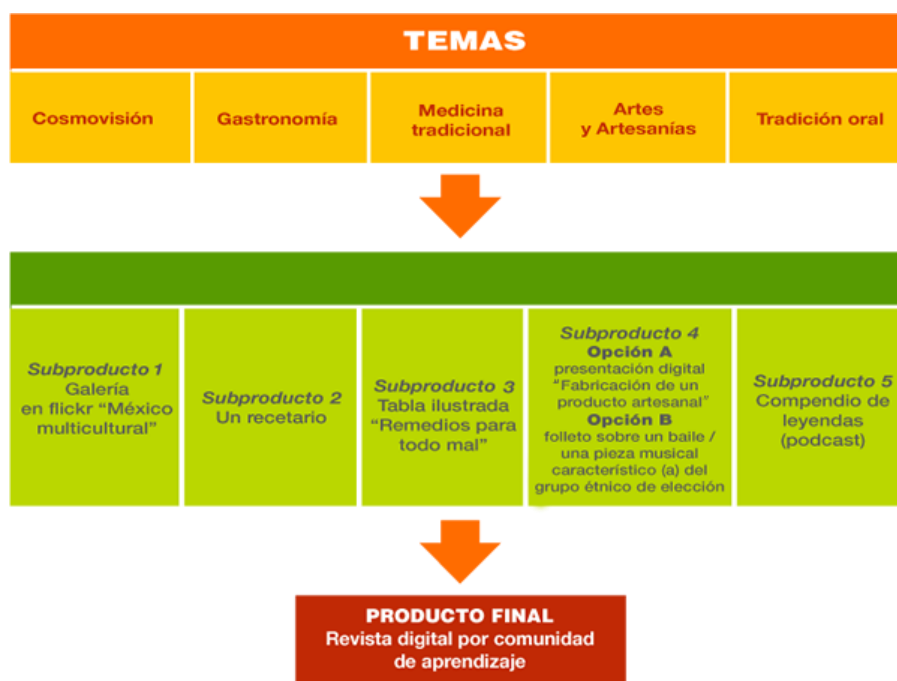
TEMAS

| Cosmovisión | Gastronomía | Medicina tradicional | Artes y Artesanías | Tradición oral |
|---|---|---|---|---|

| *Subproducto 1* Galería en flickr “México multicultural” | *Subproducto 2* Un recetario | *Subproducto 3* Tabla ilustrada “Remedios para todo mal” | *Subproducto 4* **Opción A** presentación digital “Fabricación de un producto artesanal” **Opción B** folleto sobre un baile / una pieza musical característico (a) del grupo étnico de elección | *Subproducto 5* Compendio de leyendas (podcast) |
|---|---|---|---|---|

PRODUCTO FINAL
Revista digital por comunidad de aprendizaje